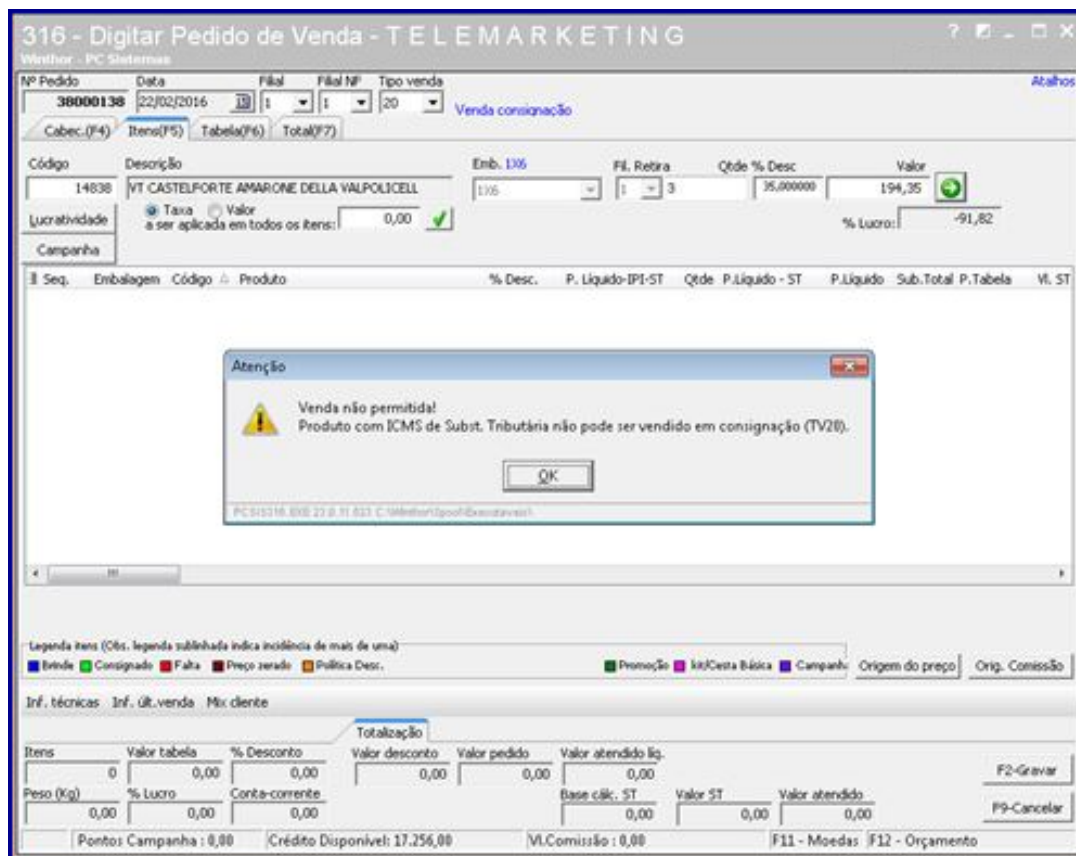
316 - Digitar Pedido de Venda - T E L E M A R K E T I N G
Winthor - PC Sistemas

Atalhos

Nº Pedido 38000138
Data 22/02/2016
Filial 1
Filial NF 1
Tipo venda 20
Venda consignação

Cabec.(F4) Itens(F5) Tabela(F6) Total(F7)

Código 14838
Descrição VT CASTELFORTE AMARONE DELLA VALPOLICELL
Emb. 1X6
1X6
Fil. Retira 1
Qtde 3
% Desc 35,000000
Valor 194,35

Lucratividade
Taxa Valor a ser aplicada em todos os itens: 0,00
% Lucro: -91,82
Campanha

| Seq. | Embalagem | Código | Produto | % Desc. | P. Liquido-IPI-ST | Qtde | P.Liquido - ST | P.Liquido | Sub.Total | P.Tabela | Vl. ST |
|---|---|---|---|---|---|---|---|---|---|---|---|

Atenção
Venda não permitida!
Produto com ICMS de Subst. Tributária não pode ser vendido em consignação (TV20).
OK
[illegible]

Legenda itens (Obs. legenda sublinhada indica incidência de mais de uma)
Brinde Consignado Falta Preço zerado Política Desc.
Promoção Kit/Cesta Básica Campanha
Origem do preço
Orig. Comissão

Inf. técnicas Inf. últ.venda Mix cliente

Totalização

Itens 0
Valor tabela 0,00
% Desconto 0,00
Valor desconto 0,00
Valor pedido 0,00
Valor atendido liq. 0,00
Peso (Kg) 0,00
% Lucro 0,00
Conta-corrente 0,00
Base cálc. ST 0,00
Valor ST 0,00
Valor atendido 0,00

F2-Gravar
F9-Cancelar

Pontos Campanha : 0,00
Crédito Disponível: 17.256,00
Vl.Comissão : 0,00
F11 - Moedas
F12 - Orçamento